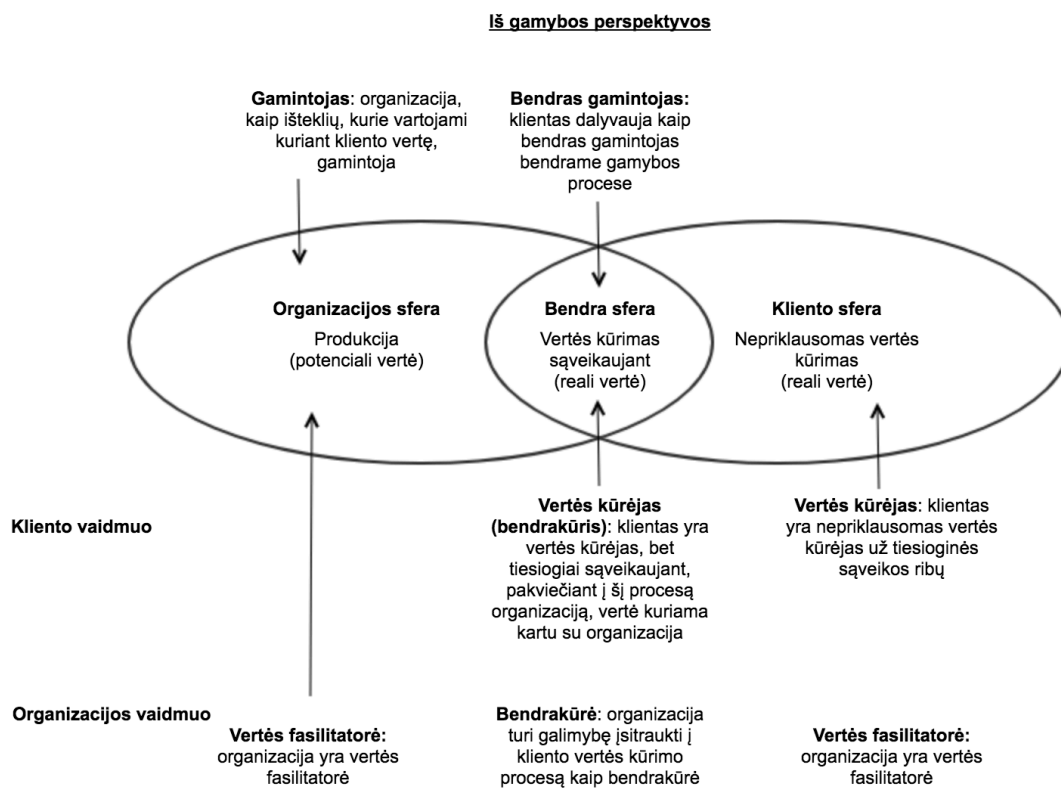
Iš gamybos perspektyvos

Gamintojas: organizacija, kaip išteklių, kurie vartojami kuriant kliento vertę, gamintoja

Bendras gamintojas: klientas dalyvauja kaip bendras gamintojas bendrame gamybos procese

Organizacijos sfera
Produkcija
(potenciali vertė)

Bendra sfera
Vertės kūrimas sąveikaujant
(reali vertė)

Kliento sfera
Nepriklausomas vertės kūrimas
(reali vertė)

Kliento vaidmuo

Vertės kūrėjas (bendrakūris): klientas yra vertės kūrėjas, bet tiesiogiai sąveikaujant, pakviečiant į šį procesą organizaciją, vertė kuriama kartu su organizacija

Vertės kūrėjas: klientas yra nepriklausomas vertės kūrėjas už tiesioginės sąveikos ribų

Organizacijos vaidmuo

Vertės fasilitatorė: organizacija yra vertės fasilitatorė

Bendrakūrė: organizacija turi galimybę įsitraukti į kliento vertės kūrimo procesą kaip bendrakūrė

Vertės fasilitatorė: organizacija yra vertės fasilitatorė